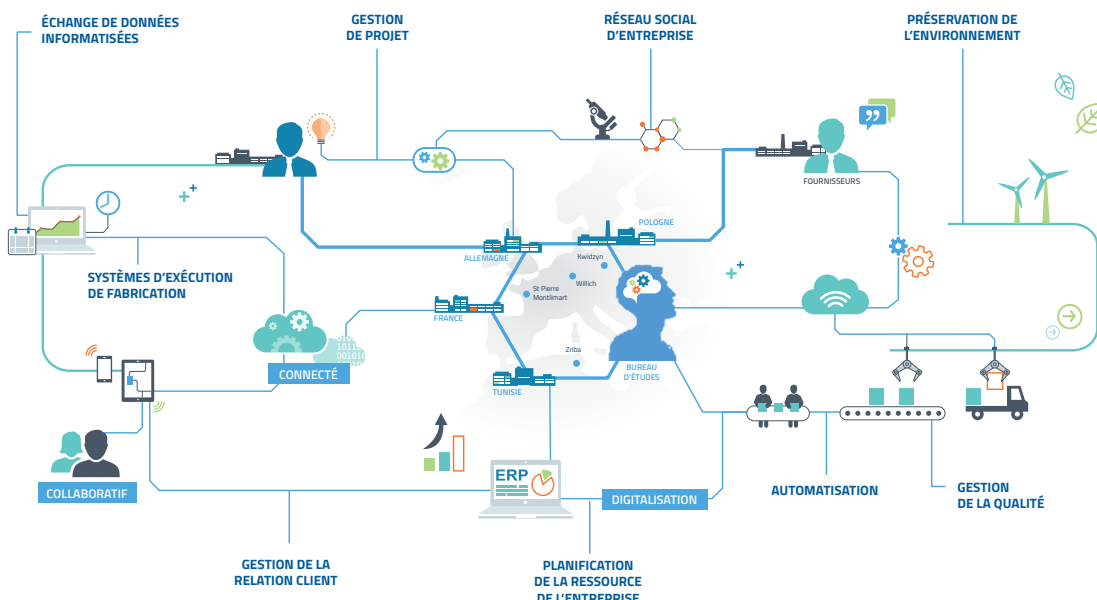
ÉCHANGE DE DONNÉES INFORMATISÉES

GESTION DE PROJET

RÉSEAU SOCIAL D'ENTREPRISE

PRÉSERVATION DE L'ENVIRONNEMENT

FOURNISSEURS

POLOGNE

ALLEMAGNE

Kwidzyn

Willich

St Pierre Montlimart

FRANCE

SYSTÈMES D'EXÉCUTION DE FABRICATION

Zriba

TUNISIE

BUREAU D'ÉTUDES

CONNECTÉ

COLLABORATIF

ERP

DIGITALISATION

AUTOMATISATION

GESTION DE LA QUALITÉ

GESTION DE LA RELATION CLIENT

PLANIFICATION DE LA RESSOURCE DE L'ENTREPRISE